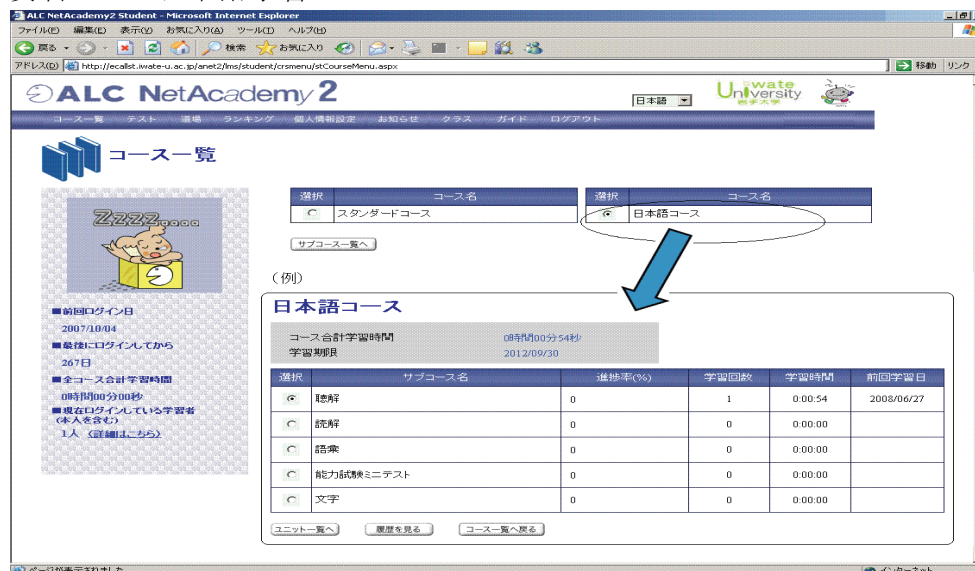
ALC NetAcademy2 Student - Microsoft Internet Explorer

ファイル(F) 編集(E) 表示(V) お気に入り(A) ツール(T) ヘルプ(H)

戻る 検索 お気に入り

アドレス(D) http://ecallst.iwate-u.ac.jp/anet2/lms/student/crsmenu/stCourseMenu.aspx 移動 リンク

ALC NetAcademy 2 日本語 Iwate University 岩手大学

コース一覧 テスト 道場 ランキング 個人情報設定 お知らせ クラス ガイド ログアウト

コース一覧

Zzzz

■前回ログイン日
2007/10/04
■最後にログインしてから
267日
■全コース合計学習時間
0時間00分00秒
■現在ログインしている学習者(本人を含む)
1人 (詳細はこちら)

| 選択 | コース名 |
|---|---|
| | スタンダードコース |

| 選択 | コース名 |
|---|---|
| | 日本語コース |

サブコース一覧へ

(例)

日本語コース

コース合計学習時間 0時間00分54秒
学習期限 2012/09/30

| 選択 | サブコース名 | 進捗率(%) | 学習回数 | 学習時間 | 前回学習日 |
|---|---|---|---|---|---|
| | 聴解 | 0 | 1 | 0:00:54 | 2008/06/27 |
| | 読解 | 0 | 0 | 0:00:00 | |
| | 語彙 | 0 | 0 | 0:00:00 | |
| | 能力試験ミニテスト | 0 | 0 | 0:00:00 | |
| | 文字 | 0 | 0 | 0:00:00 | |

ユニット一覧へ 履歴を見る コース一覧へ戻る

ページが表示されました インターネット